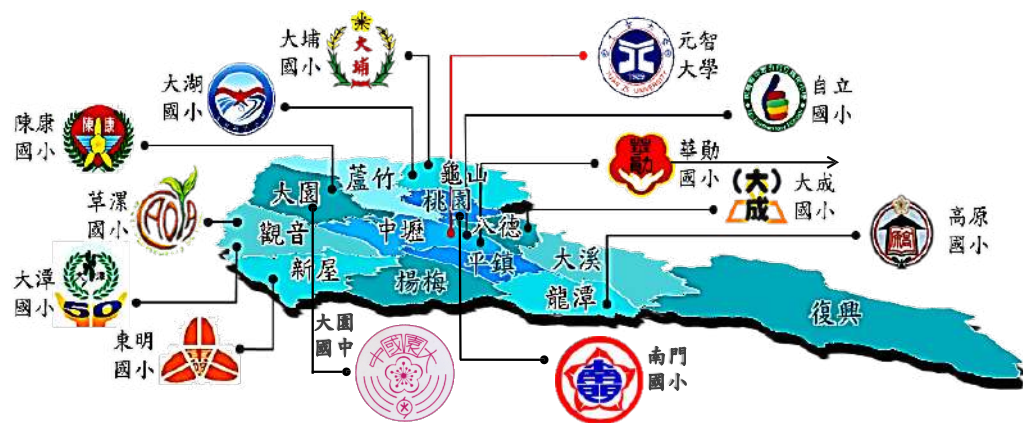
大埔國小

元智大學

大湖國小

自立國小

陳康國小

華勛國小

大成國小

草漯國小

高原國小

大潭國小

東明國小

大園國中

南門國小

蘆竹
龜山
大園
桃園
觀音
中壢
八德
新屋
平鎮
大溪
楊梅
龍潭
復興

大埔
陳康
華勛
大
成
50